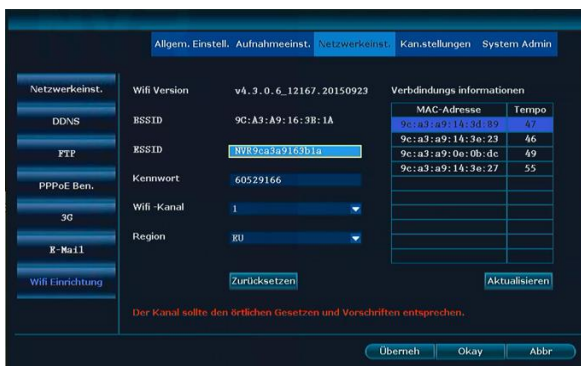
Allgem. Einstell. Aufnahmeeinst. Netzwerkeinst. Kan.stellungen System Admin

Netzwerkeinst.

DDNS

FTP

PPPoE Ben.

3G

E-Mail

Wifi Einrichtung

Wifi Version v4.3.0.6_12167.20150923

BSSID 9C:A3:A9:16:3B:1A

ESSID NVR9ca3a9163b1a

Kennwort 60529166

Wifi -Kanal 1

Region EU

Verbdindungs informationen

| MAC-Adresse | Tempo |
|---|---|
| 9c:a3:a9:14:3d:89 | 47 |
| 9c:a3:a9:14:3e:23 | 46 |
| 9c:a3:a9:0e:0b:dc | 49 |
| 9c:a3:a9:14:3e:27 | 55 |

Zurücksetzen

Aktualisieren

Der Kanal sollte den örtlichen Gesetzen und Vorschriften entsprechen.

Übernehm Okay Abbr